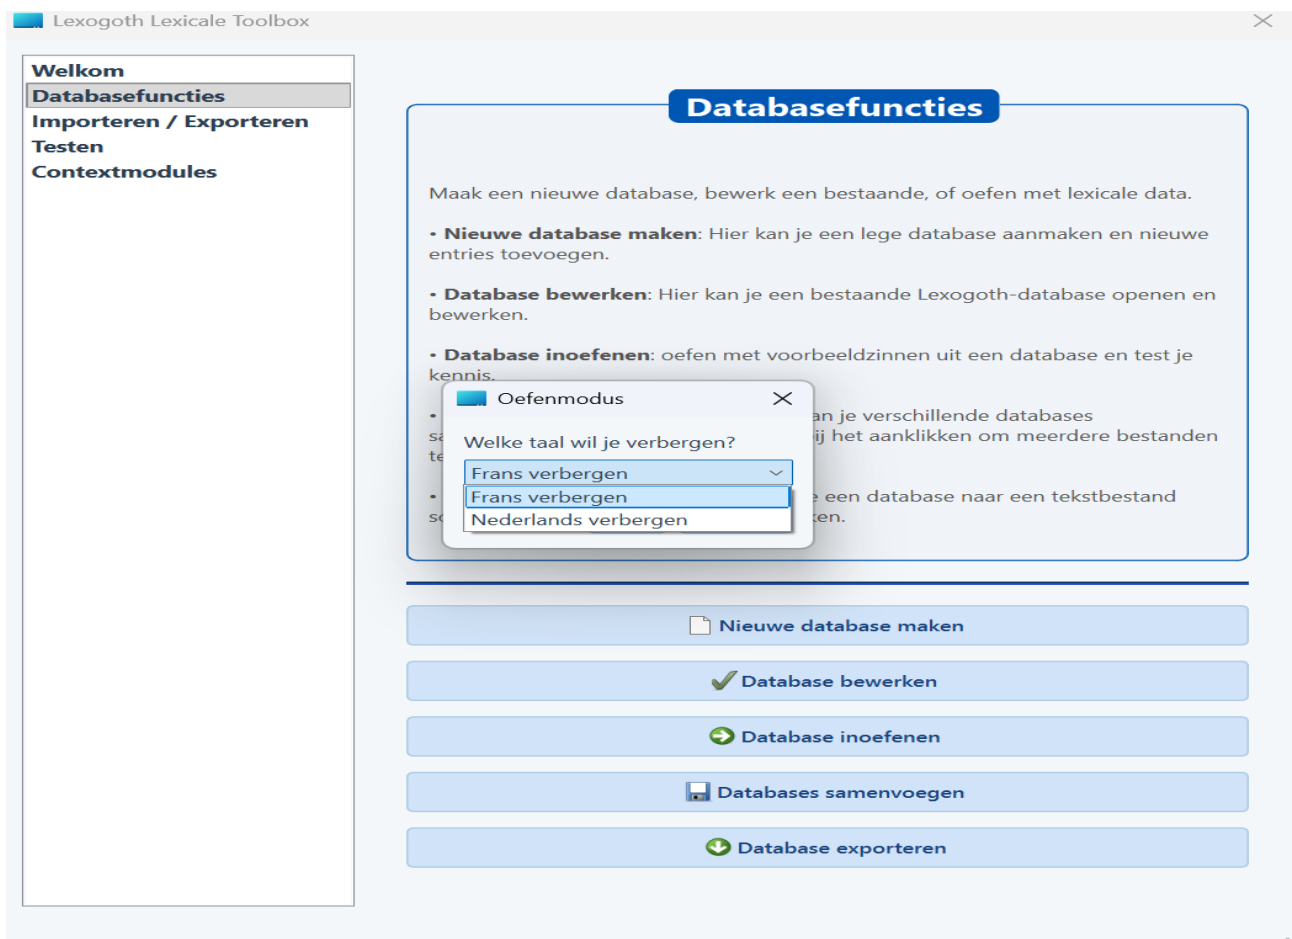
Lexogoth Lexicale Toolbox

Welkom
Databasefuncties
Importeren / Exporteren
Testen
Contextmodules

Databasefuncties

Maak een nieuwe database, bewerk een bestaande, of oefen met lexicale data.

• **Nieuwe database maken**: Hier kan je een lege database aanmaken en nieuwe entries toevoegen.

• **Database bewerken**: Hier kan je een bestaande Lexogoth-database openen en bewerken.

• **Database inoefenen**: oefen met voorbeeldzinnen uit een database en test je kennis.

• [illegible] an je verschillende databases s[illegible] ij het aanklikken om meerdere bestanden te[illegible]

• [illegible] e een database naar een tekstbestand s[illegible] ken.

Oefenmodus
Welke taal wil je verbergen?
Frans verbergen
Frans verbergen
Nederlands verbergen

Nieuwe database maken
Database bewerken
Database inoefenen
Databases samenvoegen
Database exporteren